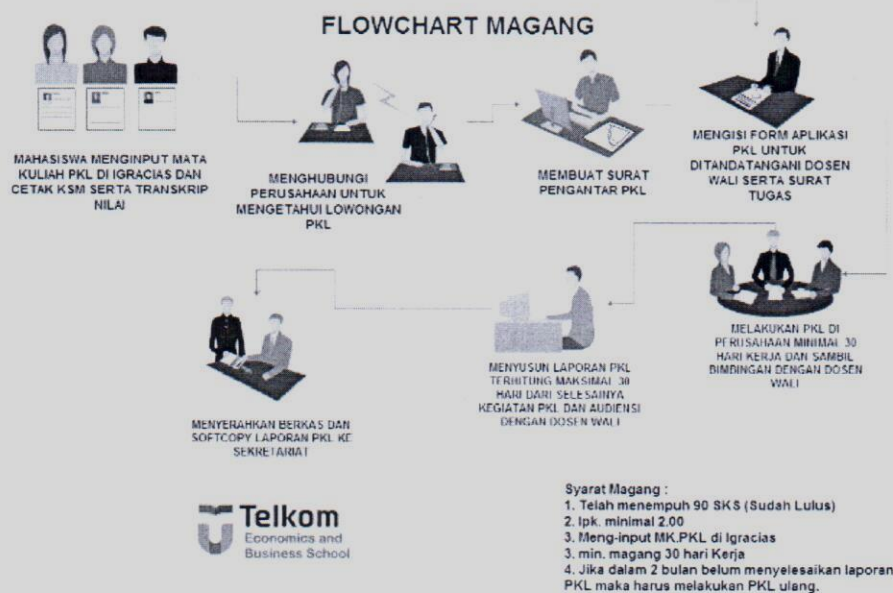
FLOWCHART MAGANG

MAHASISWA MENGINPUT MATA KULIAH PKL DI IGRACIAS DAN CETAK KSM SERTA TRANSKRIP NILAI

MENGHUBUNGI PERUSAHAAN UNTUK MENGETAHUI LOWONGAN PKL

MEMBUAT SURAT PENGANTAR PKL

MENGISI FORM APLIKASI PKL UNTUK DITANDATANGANI DOSEN WALI SERTA SURAT TUGAS

MELAKUKAN PKL DI PERUSAHAAN MINIMAL 30 HARI KERJA DAN SAMBIL BIMBINGAN DENGAN DOSEN WALI

MENYUSUN LAPORAN PKL TERHITUNG MAKSIMAL 30 HARI DARI SELESAINYA KEGIATAN PKL DAN AUDIENSI DENGAN DOSEN WALI

MENYERAHKAN BERKAS DAN SOFTCOPY LAPORAN PKL KE SEKRETARIAT

Telkom
Economics and Business School

Syarat Magang :
1. Telah menempuh 90 SKS (Sudah Lulus)
2. Ipk. minimal 2.00
3. Meng-input MK.PKL di Igracias
3. min. magang 30 hari Kerja
4. Jika dalam 2 bulan belum menyelesaikan laporan PKL maka harus melakukan PKL ulang.